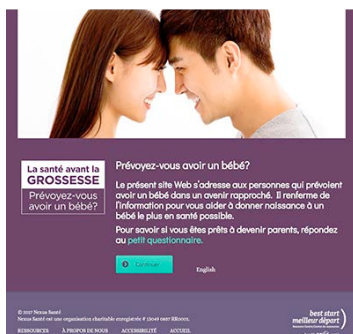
La santé avant la GROSSESSE
Prévoyez-vous avoir un bébé?

Prévoyez-vous avoir un bébé?

Le présent site Web s'adresse aux personnes qui prévoient avoir un bébé dans un avenir rapproché. Il renferme de l'information pour vous aider à donner naissance à un bébé le plus en santé possible.

Pour savoir si vous êtes prêts à devenir parents, répondez au petit questionnaire.

Continuer

English

© 2017 Nexus Santé
Nexus Santé est une organisation charitable enregistrée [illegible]

RESSOURCES À PROPOS DE NOUS ACCESSIBILITÉ ACCUEIL

best start meilleur départ
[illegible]